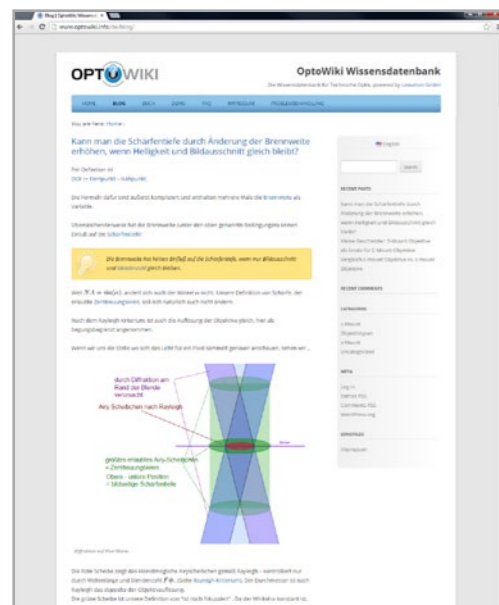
www.optowiki.info/

OPTOWIKI

OptoWiki Wissensdatenbank

HOME BLOG

You are here: Home »

Kann man die Schärfentiefe durch Änderung der Brennweite erhöhen, wenn Helligkeit und Bildausschnitt gleich bleibt?

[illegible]

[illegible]

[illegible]

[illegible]

Die Brennweite hat keinen Einfluß auf die Schärfentiefe, wenn nur Bildausschnitt und Lichtstärke gleich bleiben.

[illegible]

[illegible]

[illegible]

durch Diffraktion am Rand der Blende verursacht

Airy Scheibchen nach Rayleigh

gerade erlaubtes Airy-Scheibchen = Zerstreuungskreis

Oberes - unteres Position = tolerierbare Schärfentiefe

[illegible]

English

Search

RECENT POSTS

RECENT COMMENTS

CATEGORIES

META

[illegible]